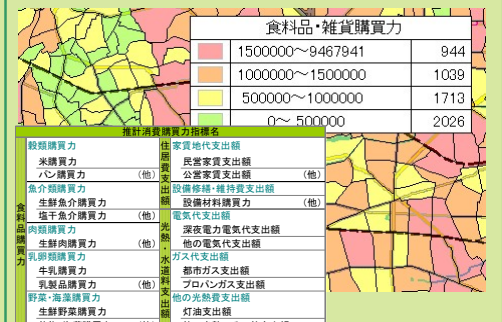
食料品・雑貨購買力

| | | |
|---|---|---|
| | 1500000～9467941 | 944 |
| | 1000000～1500000 | 1039 |
| | 500000～1000000 | 1713 |
| | 0～ 500000 | 2026 |

推計消費購買力指標名

| | | | |
|---|---|---|---|
| 食料品購買力 | 穀類購買力 | 住居費支出額 | 家賃地代支出額 |
| | 米購買力 | | 民営家賃支出額 |
| | パン購買力 （他） | | 公営家賃支出額 （他） |
| | 魚介類購買力 | | 設備修繕・維持費支出額 |
| | 生鮮魚介購買力 | | 設備材料購買力 （他） |
| | 塩干魚介購買力 （他） | 光熱・水道料支出額 | 電気代支出額 |
| | 肉類購買力 | | 深夜電力電気代支出額 |
| | 生鮮肉購買力 （他） | | 他の電気代支出額 |
| | 乳卵類購買力 | | ガス代支出額 |
| | 牛乳購買力 | | 都市ガス支出額 |
| | 乳製品購買力 （他） | | プロパンガス支出額 |
| | 野菜・海藻購買力 | | 他の光熱費支出額 |
| | 生鮮野菜購買力 | | 灯油支出額 |